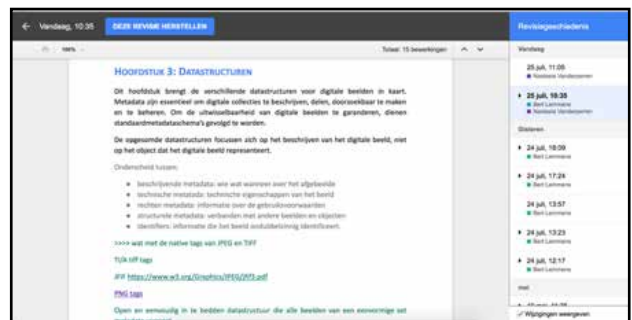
← Vandaag, 10:35 DEZE REVISIE HERSTELLEN

100%

Totaal: 15 bewerkingen

HOOFDSTUK 3: DATASTRUCTUREN

Dit hoofdstuk brengt de verschillende datastructuren voor digitale beelden in kaart. Metadata zijn essentieel om digitale collecties te beschrijven, delen, doorzoekbaar te maken en te beheren. Om de uitwisselbaarheid van digitale beelden te garanderen, dienen standaardmetadataschema's gevolgd te worden.

De opgesomde datastructuren focussen zich op het beschrijven van het digitale beeld, niet op het object dat het digitale beeld representeert.

Onderscheid tussen:

• beschrijvende metadata: wie wat wanneer over het afgebeelde
• technische metadata: technische eigenschappen van het beeld
• rechten metadata: informatie over de gebruiksvoorwaarden
• structurele metadata: verbanden met andere beelden en objecten
• identifiers: informatie die het beeld ondubbelzinnig identificeert.

>>>> wat met de native tags van JPEG en TIFF

TUA tiff tags

JFIF https://www.w3.org/Graphics/JPEG/jfif3.pdf

PNG tags

Open en eenvoudig in te bedden datastructuur die alle beelden van een eenvormige set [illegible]

Revisiegeschiedenis

Vandaag

25 juli, 11:09
Nastasia Vanderperren

25 juli, 10:35
Bert Lemmens
Nastasia Vanderperren

Gisteren

24 juli, 18:09
Bert Lemmens

24 juli, 17:24
Bert Lemmens

24 juli, 13:57
Bert Lemmens

24 juli, 13:23
Bert Lemmens

24 juli, 12:17
Bert Lemmens

mei

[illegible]

Wijzigingen weergeven